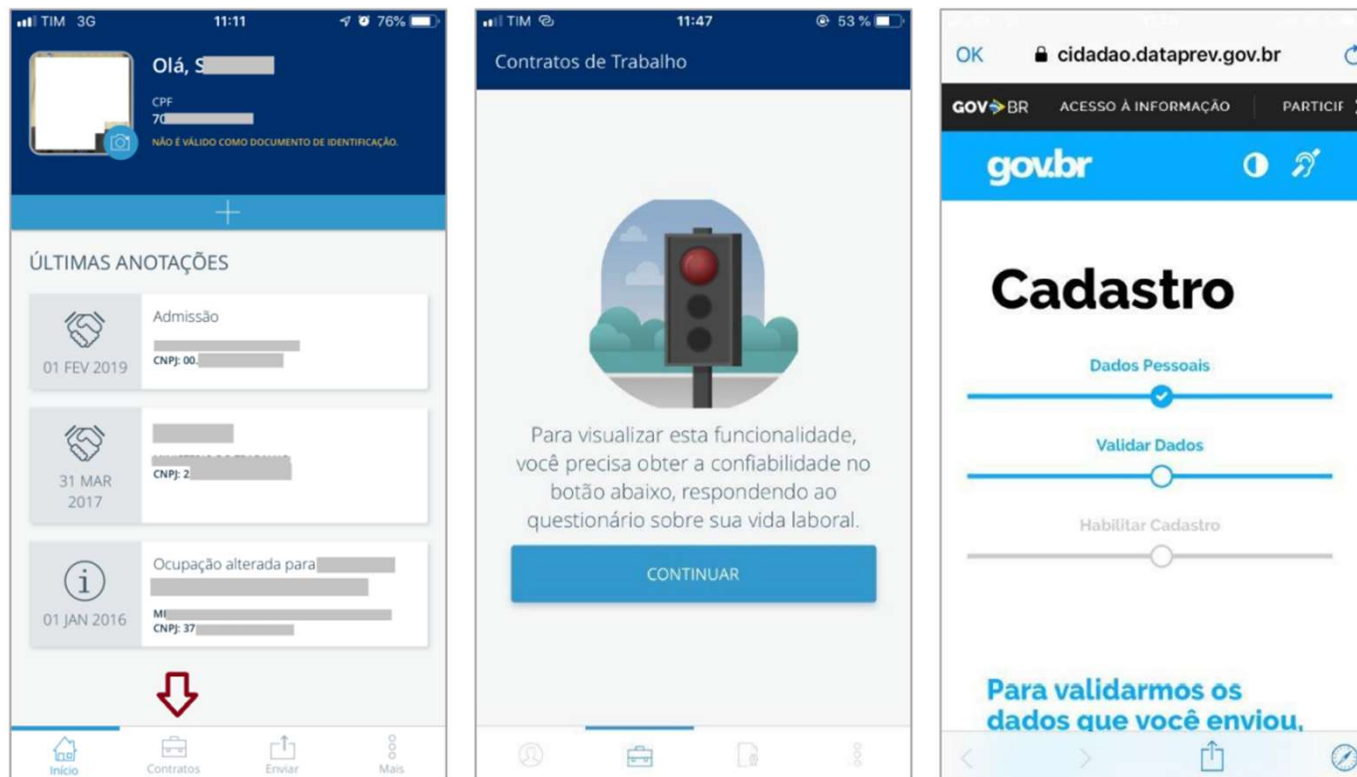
TIM 3G 11:11 76%

Olá, S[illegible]

CPF
70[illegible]
NÃO É VÁLIDO COMO DOCUMENTO DE IDENTIFICAÇÃO.

ÚLTIMAS ANOTAÇÕES

Admissão
CNPJ: 00.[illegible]
01 FEV 2019

CNPJ: 2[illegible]
31 MAR 2017

Ocupação alterada para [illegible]
MI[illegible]
CNPJ: 37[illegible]
01 JAN 2016

Início Contratos Enviar Mais

TIM 11:47 53 %

Contratos de Trabalho

Para visualizar esta funcionalidade, você precisa obter a confiabilidade no botão abaixo, respondendo ao questionário sobre sua vida laboral.

CONTINUAR

OK cidadao.dataprev.gov.br

GOV BR ACESSO À INFORMAÇÃO PARTICIF

gov.br

Cadastro

Dados Pessoais

Validar Dados

Habilitar Cadastro

Para validarmos os dados que você enviou,